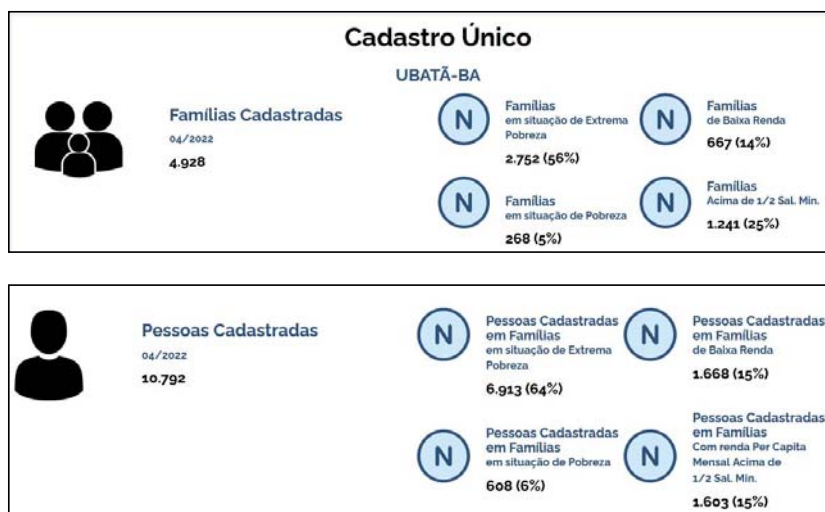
Cadastro Único

UBATÃ-BA

Famílias Cadastradas
04/2022
4.928

N
Famílias
em situação de Extrema Pobreza
2.752 (56%)

N
Famílias
de Baixa Renda
667 (14%)

N
Famílias
em situação de Pobreza
268 (5%)

N
Famílias
Acima de 1/2 Sal. Min.
1.241 (25%)

Pessoas Cadastradas
04/2022
10.792

N
Pessoas Cadastradas em Famílias
em situação de Extrema Pobreza
6.913 (64%)

N
Pessoas Cadastradas em Famílias
de Baixa Renda
1.668 (15%)

N
Pessoas Cadastradas em Famílias
em situação de Pobreza
608 (6%)

N
Pessoas Cadastradas em Famílias
Com renda Per Capita Mensal Acima de 1/2 Sal. Min.
1.603 (15%)